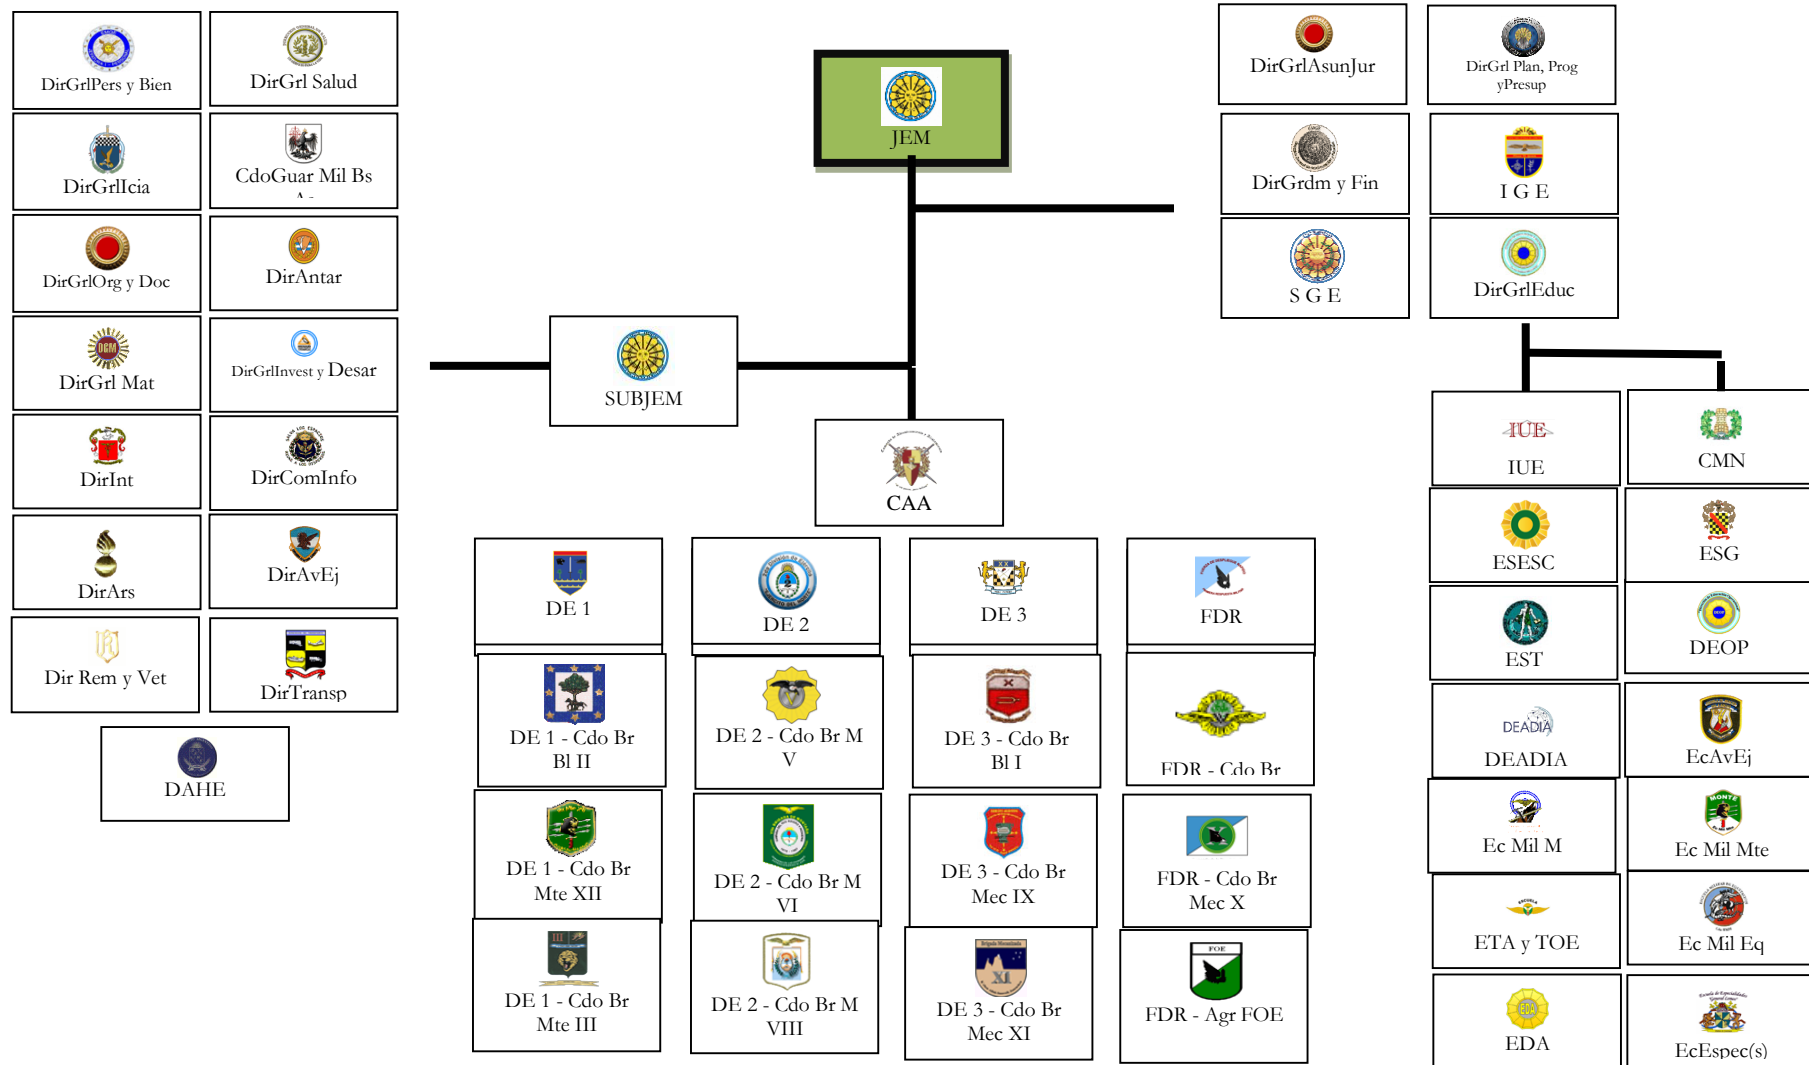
DirGrlPers y Bien

DirGrl Salud

DirGrlIcia

CdoGuar Mil Bs A

DirGrlOrg y Doc

DirAntar

DirGrl Mat

DirGrlInvest y Desar

DirInt

DirComInfo

DirArs

DirAvEj

Dir Rem y Vet

DirTransp

DAHE

JEM

SUBJEM

CAA

DirGrlAsunJur

DirGrl Plan, Prog yPresup

DirGrdm y Fin

I G E

S G E

DirGrlEduc

IUE

IUE

CMN

ESESC

ESG

EST

DEOP

DEADIA

DEADIA

EcAvEj

Ec Mil M

Ec Mil Mte

ETA y TOE

Ec Mil Eq

EDA

EcEspec(s)

DE 1

DE 2

DE 3

FDR

DE 1 - Cdo Br Bl II

DE 2 - Cdo Br M V

DE 3 - Cdo Br Bl I

FDR - Cdo Br

DE 1 - Cdo Br Mte XII

DE 2 - Cdo Br M VI

DE 3 - Cdo Br Mec IX

FDR - Cdo Br Mec X

DE 1 - Cdo Br Mte III

DE 2 - Cdo Br M VIII

DE 3 - Cdo Br Mec XI

FDR - Agr FOE